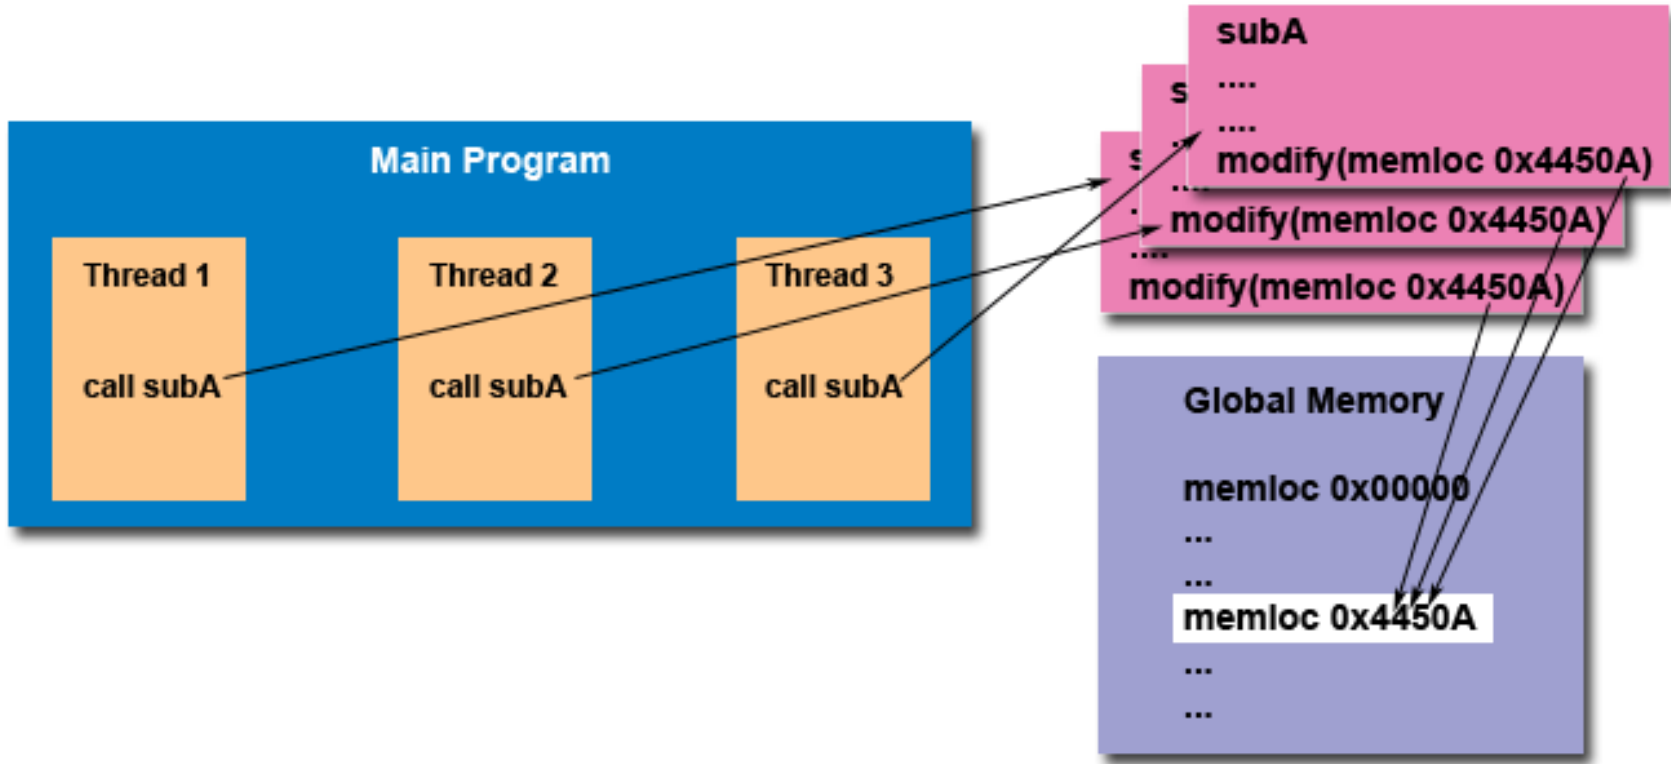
Main Program

Thread 1

call subA

Thread 2

call subA

Thread 3

call subA

subA
....
....
modify(memloc 0x4450A)

s
....
modify(memloc 0x4450A)

s
....
modify(memloc 0x4450A)

Global Memory

memloc 0x00000
...
...
memloc 0x4450A
...
...